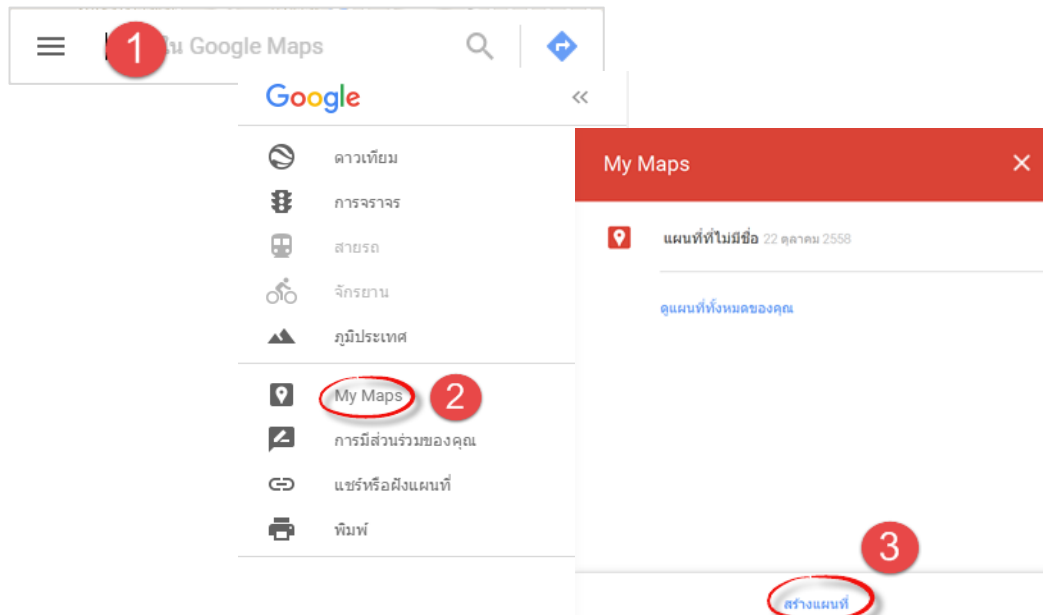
1

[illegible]ใน Google Maps

Google

ดาวเทียม

การจราจร

สายรถ

จักรยาน

ภูมิประเทศ

My Maps

2

การมีส่วนร่วมของคุณ

แชร์หรือฝังแผนที่

พิมพ์

My Maps

แผนที่ที่ไม่มีชื่อ 22 ตุลาคม 2558

ดูแผนที่ทั้งหมดของคุณ

3

สร้างแผนที่